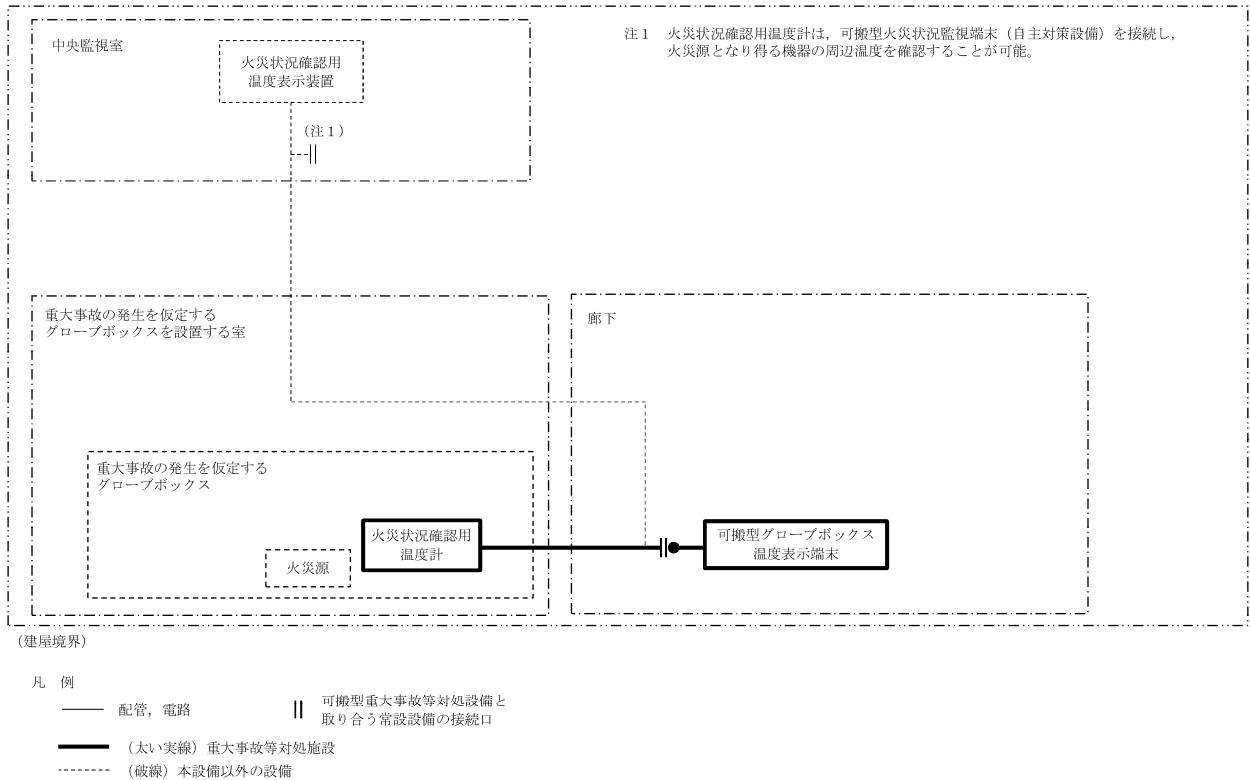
中央監視室

火災状況確認用
温度表示装置

（注１）

注１　火災状況確認用温度計は，可搬型火災状況監視端末（自主対策設備）を接続し，火災源となり得る機器の周辺温度を確認することが可能。

重大事故の発生を仮定する
グローブボックスを設置する室

重大事故の発生を仮定する
グローブボックス

火災状況確認用
温度計

火災源

廊下

可搬型グローブボックス
温度表示端末

（建屋境界）

凡　例

配管，電路

可搬型重大事故等対処設備と
取り合う常設設備の接続口

（太い実線）重大事故等対処施設

（破線）本設備以外の設備